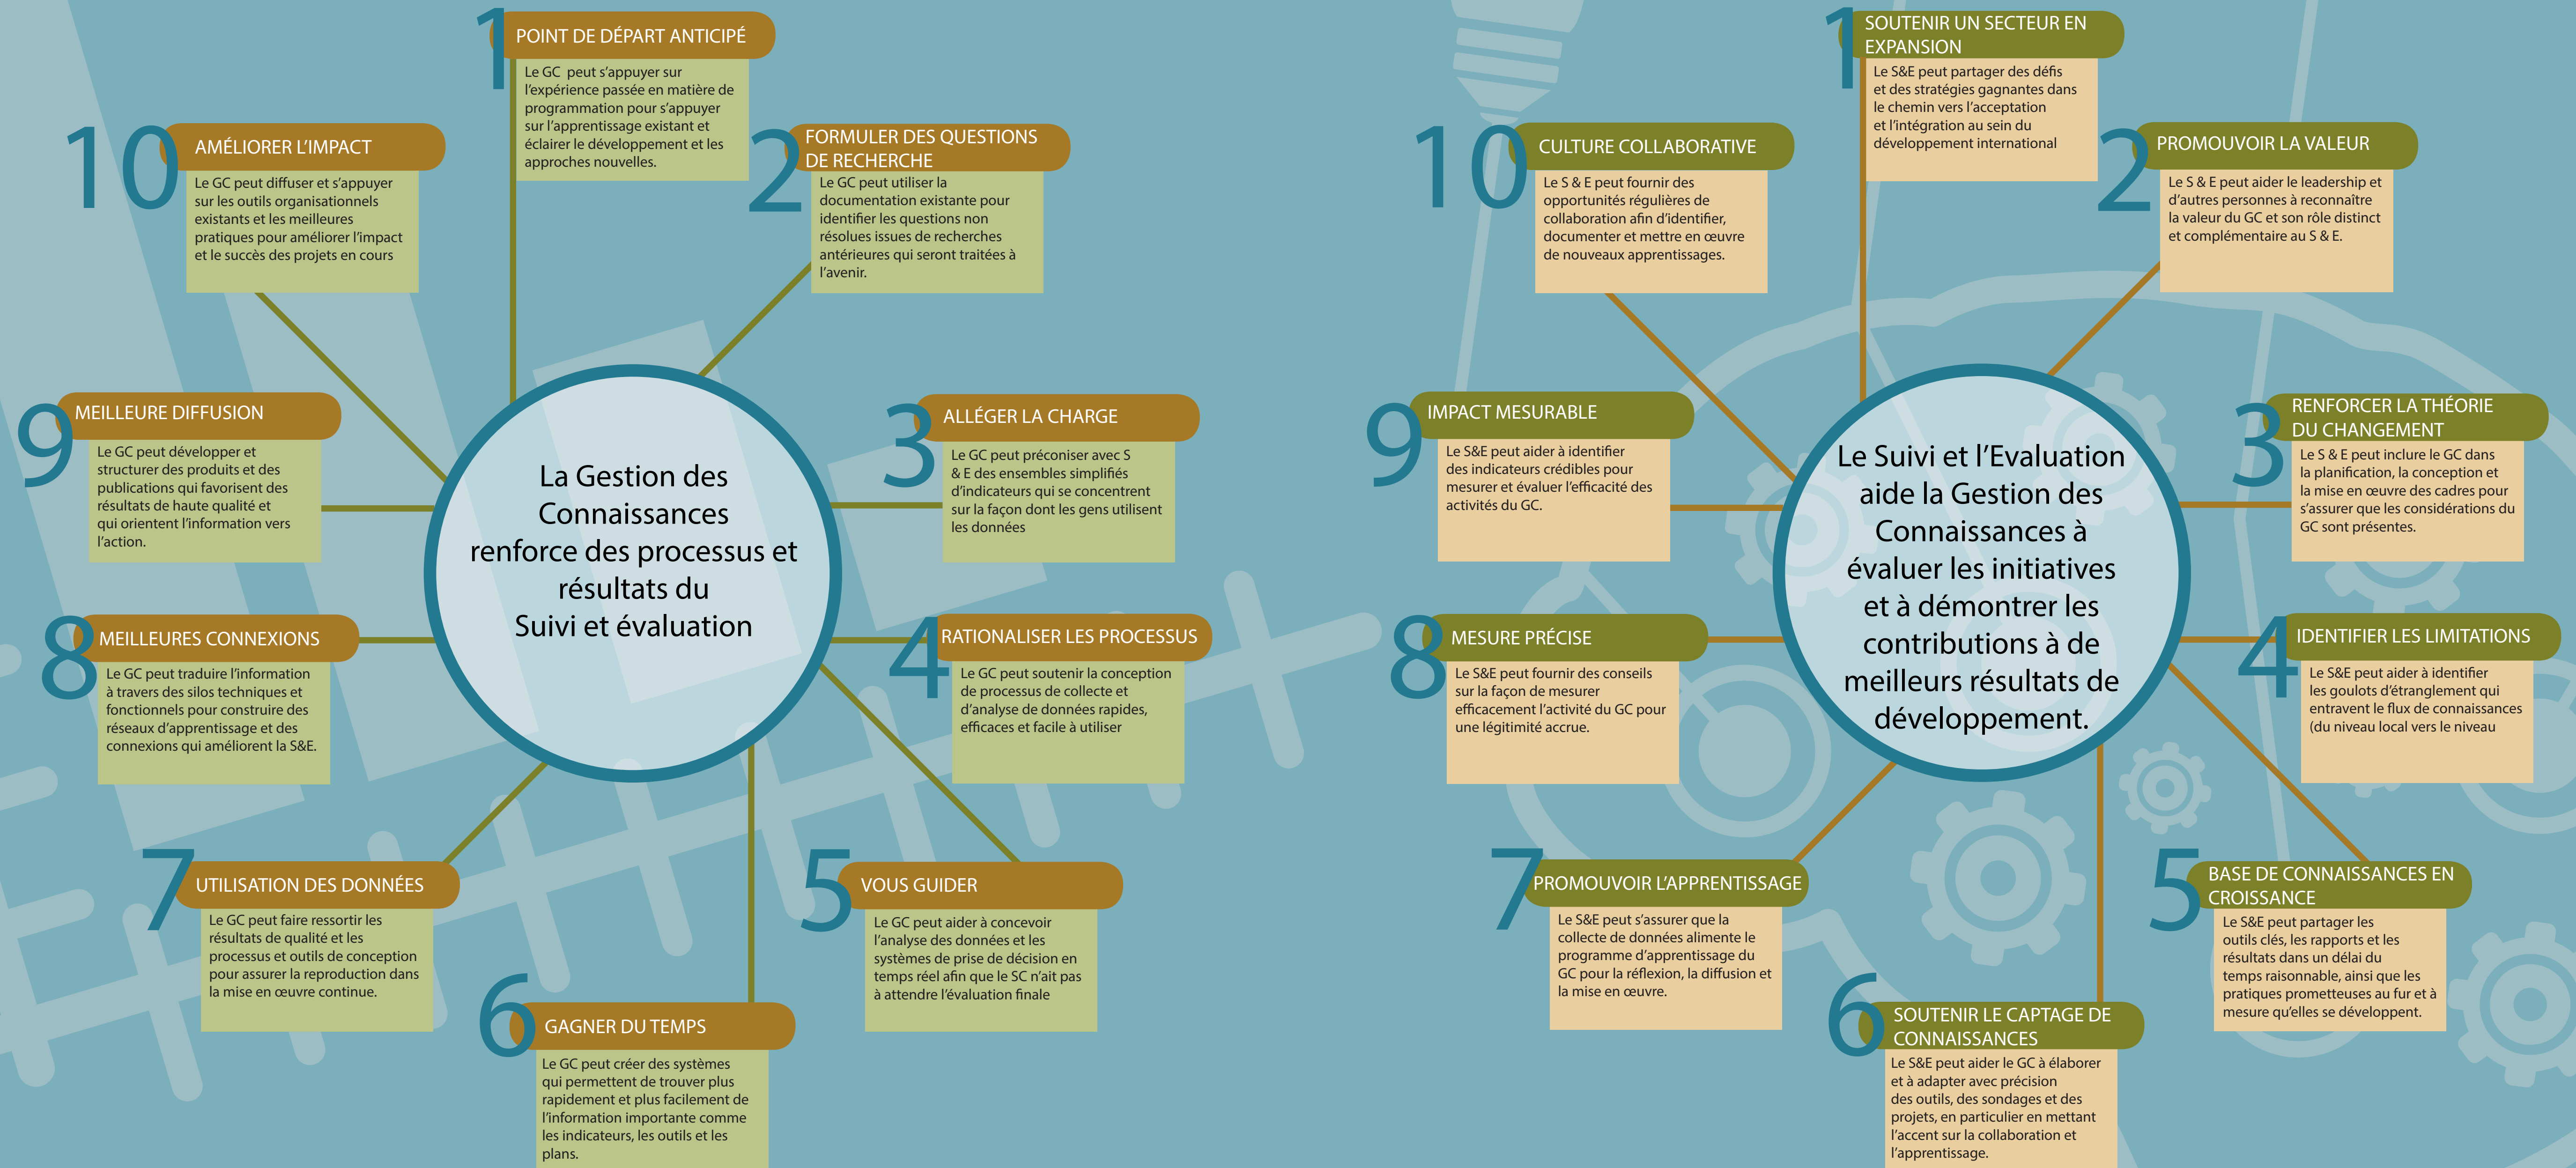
La Gestion des Connaissances renforce des processus et résultats du Suivi et évaluation

1 POINT DE DÉPART ANTICIPÉ
Le GC peut s'appuyer sur l'expérience passée en matière de programmation pour s'appuyer sur l'apprentissage existant et éclairer le développement et les approches nouvelles.

2 FORMULER DES QUESTIONS DE RECHERCHE
Le GC peut utiliser la documentation existante pour identifier les questions non résolues issues de recherches antérieures qui seront traitées à l'avenir.

3 ALLÉGER LA CHARGE
Le GC peut préconiser avec S & E des ensembles simplifiés d'indicateurs qui se concentrent sur la façon dont les gens utilisent les données

4 RATIONALISER LES PROCESSUS
Le GC peut soutenir la conception de processus de collecte et d'analyse de données rapides, efficaces et facile à utiliser

5 VOUS GUIDER
Le GC peut aider à concevoir l'analyse des données et les systèmes de prise de décision en temps réel afin que le SC n'ait pas à attendre l'évaluation finale

6 GAGNER DU TEMPS
Le GC peut créer des systèmes qui permettent de trouver plus rapidement et plus facilement de l'information importante comme les indicateurs, les outils et les plans.

7 UTILISATION DES DONNÉES
Le GC peut faire ressortir les résultats de qualité et les processus et outils de conception pour assurer la reproduction dans la mise en œuvre continue.

8 MEILLEURES CONNEXIONS
Le GC peut traduire l'information à travers des silos techniques et fonctionnels pour construire des réseaux d'apprentissage et des connexions qui améliorent la S&E.

9 MEILLEURE DIFFUSION
Le GC peut développer et structurer des produits et des publications qui favorisent des résultats de haute qualité et qui orientent l'information vers l'action.

10 AMÉLIORER L'IMPACT
Le GC peut diffuser et s'appuyer sur les outils organisationnels existants et les meilleures pratiques pour améliorer l'impact et le succès des projets en cours

Le Suivi et l'Evaluation aide la Gestion des Connaissances à évaluer les initiatives et à démontrer les contributions à de meilleurs résultats de développement.

1 SOUTENIR UN SECTEUR EN EXPANSION
Le S&E peut partager des défis et des stratégies gagnantes dans le chemin vers l'acceptation et l'intégration au sein du développement international

2 PROMOUVOIR LA VALEUR
Le S & E peut aider le leadership et d'autres personnes à reconnaître la valeur du GC et son rôle distinct et complémentaire au S & E.

3 RENFORCER LA THÉORIE DU CHANGEMENT
Le S & E peut inclure le GC dans la planification, la conception et la mise en œuvre des cadres pour s'assurer que les considérations du GC sont présentes.

4 IDENTIFIER LES LIMITATIONS
Le S&E peut aider à identifier les goulots d'étranglement qui entravent le flux de connaissances (du niveau local vers le niveau

5 BASE DE CONNAISSANCES EN CROISSANCE
Le S&E peut partager les outils clés, les rapports et les résultats dans un délai du temps raisonnable, ainsi que les pratiques prometteuses au fur et à mesure qu'elles se développent.

6 SOUTENIR LE CAPTAGE DE CONNAISSANCES
Le S&E peut aider le GC à élaborer et à adapter avec précision des outils, des sondages et des projets, en particulier en mettant l'accent sur la collaboration et l'apprentissage.

7 PROMOUVOIR L'APPRENTISSAGE
Le S&E peut s'assurer que la collecte de données alimente le programme d'apprentissage du GC pour la réflexion, la diffusion et la mise en œuvre.

8 MESURE PRÉCISE
Le S&E peut fournir des conseils sur la façon de mesurer efficacement l'activité du GC pour une légitimité accrue.

9 IMPACT MESURABLE
Le S&E peut aider à identifier des indicateurs crédibles pour mesurer et évaluer l'efficacité des activités du GC.

10 CULTURE COLLABORATIVE
Le S & E peut fournir des opportunités régulières de collaboration afin d'identifier, documenter et mettre en œuvre de nouveaux apprentissages.